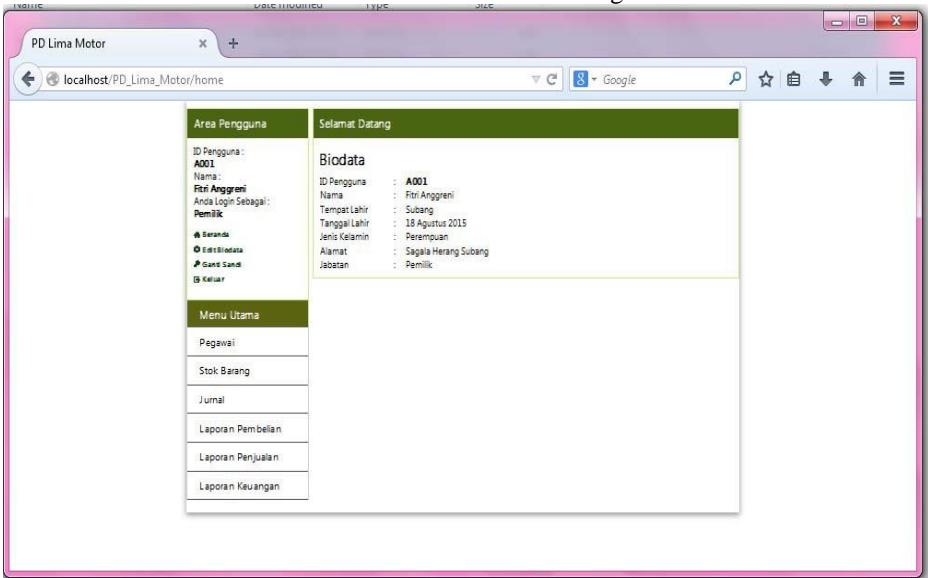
Name Date modified Type Size

PD Lima Motor

localhost/PD_Lima_Motor/home

Google

Area Pengguna

ID Pengguna:
A001
Nama:
Fitri Anggreni
Anda Login Sebagai:
Pemilik

Beranda
Edit Biodata
Ganti Sandi
Keluar

Menu Utama

Pegawai

Stok Barang

Jurnal

Laporan Pembelian

Laporan Penjualan

Laporan Keuangan

Selamat Datang

Biodata

| | | |
|---|---|---|
| ID Pengguna | : | A001 |
| Nama | : | Fitri Anggreni |
| Tempat Lahir | : | Subang |
| Tanggal Lahir | : | 18 Agustus 2015 |
| Jenis Kelamin | : | Perempuan |
| Alamat | : | Sagala Herang Subang |
| Jabatan | : | Pemilik |